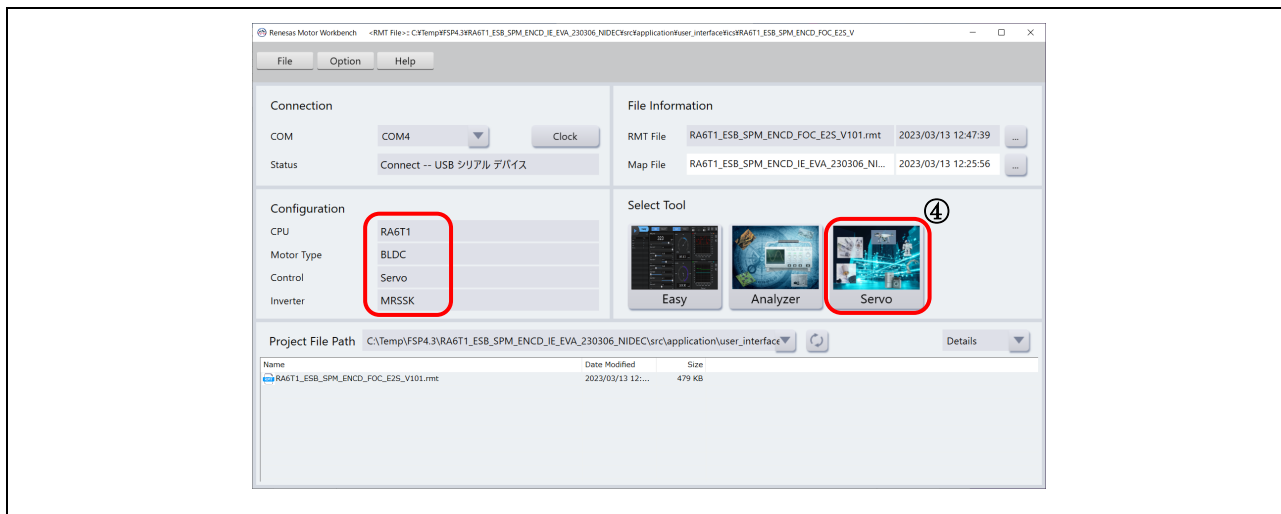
Renesas Motor Workbench <RMT File>: C:¥Temp¥FSP4.3¥RA6T1_ESB_SPM_ENCD_IE_EVA_230306_NIDEC¥src¥application¥user_interface¥ics¥RA6T1_ESB_SPM_ENCD_FOC_E2S_V

File Option Help

Connection

COM COM4 Clock

Status Connect -- USB シリアル デバイス

File Information

RMT File RA6T1_ESB_SPM_ENCD_FOC_E2S_V101.rmt 2023/03/13 12:47:39 ...

Map File RA6T1_ESB_SPM_ENCD_IE_EVA_230306_NI... 2023/03/13 12:25:56 ...

Configuration

CPU RA6T1

Motor Type BLDC

Control Servo

Inverter MRSSK

Select Tool

④

Easy Analyzer Servo

Project File Path C:\Temp\FSP4.3\RA6T1_ESB_SPM_ENCD_IE_EVA_230306_NIDEC\src\application\user_interface

Details

| Name | Date Modified | Size |
|---|---|---|
| RA6T1_ESB_SPM_ENCD_FOC_E2S_V101.rmt | 2023/03/13 12:... | 479 KB |